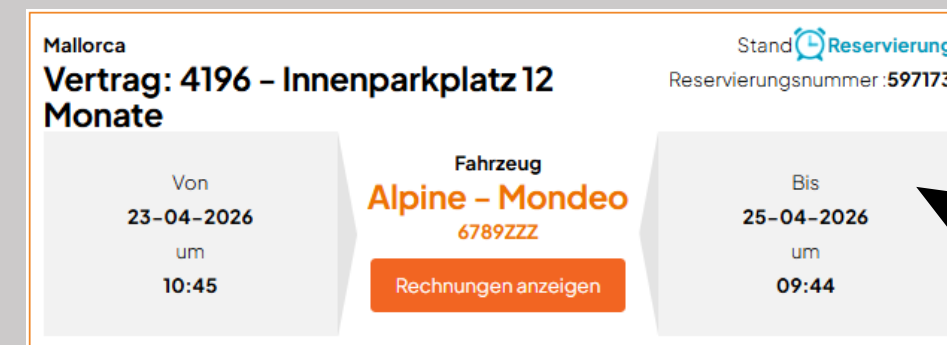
Mallorca
Vertrag: 4196 – Innenparkplatz 12 Monate

Stand Reservierung
Reservierungsnummer :597173

Von
23-04-2026
um
10:45

Fahrzeug
Alpine – Mondeo
6789ZZZ
Rechnungen anzeigen

Bis
25-04-2026
um
09:44